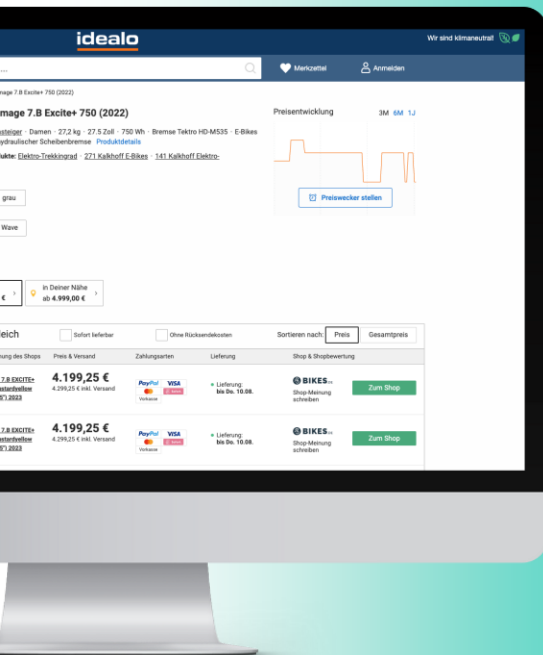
idealo

Wir sind klimaneutral!

...

Merkzettel

Anmelden

mage 7.B Excite+ 750 (2022)

mage 7.B Excite+ 750 (2022)

steiger · Damen · 27,2 kg · 27.5 Zoll · 750 Wh · Bremse Tektro HD-M535 · E-Bikes ydraulischer Scheibenbremse Produktdetails

ukte: Elektro-Trekkingrad · 271 Kalkhoff E-Bikes · 141 Kalkhoff Elektro-

grau

Wave

Preisentwicklung

3M 6M 1J

Preiswecker stellen

€

in Deiner Nähe ab 4.999,00 €

eich

Sofort lieferbar

Ohne Rücksendekosten

Sortieren nach: Preis Gesamtpreis

ung des Shops | Preis & Versand | Zahlungsarten | Lieferung | Shop & Shopbewertung

7.B EXCITE+ stardyellow ") 2023

4.199,25 €
4.299,25 € inkl. Versand

PayPal VISA Vorkasse

• Lieferung: bis Do. 10.08.

BIKES

Shop-Meinung schreiben

Zum Shop

7.B EXCITE+ stardyellow ") 2023

4.199,25 €
4.299,25 € inkl. Versand

PayPal VISA Vorkasse

• Lieferung: bis Do. 10.08.

BIKES

Shop-Meinung schreiben

Zum Shop